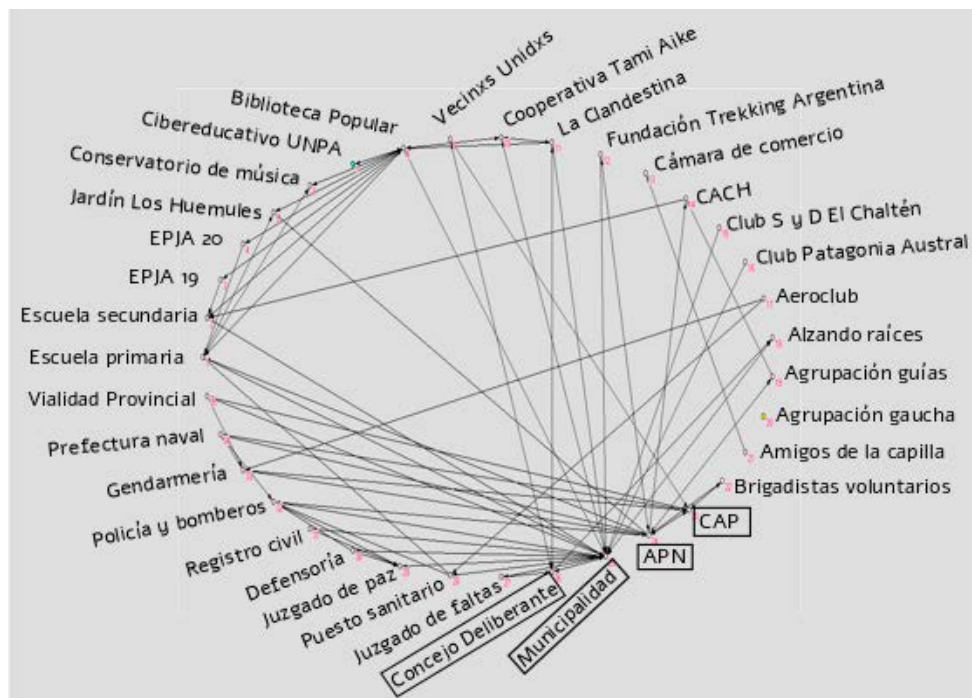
Vecinxs Unidxs
Cooperativa Tami Aike
La Clandestina
Fundación Trekking Argentina
Cámara de comercio
Biblioteca Popular
Cibereducativo UNPA
Conservatorio de música
Jardín Los Huemules
EPJA 20
EPJA 19
Escuela secundaria
Escuela primaria
Vialidad Provincial
Prefectura naval
Gendarmería
Policía y bomberos
Registro civil
Defensoría
Juzgado de paz
Puesto sanitario
Juzgado de faltas
Concejo Deliberante
Municipalidad
APN
CAP
CACH
Club S y D El Chaltén
Club Patagonia Austral
Aeroclub
Alzando raíces
Agrupación guías
Agrupación gaucha
Amigos de la capilla
Brigadistas voluntarios